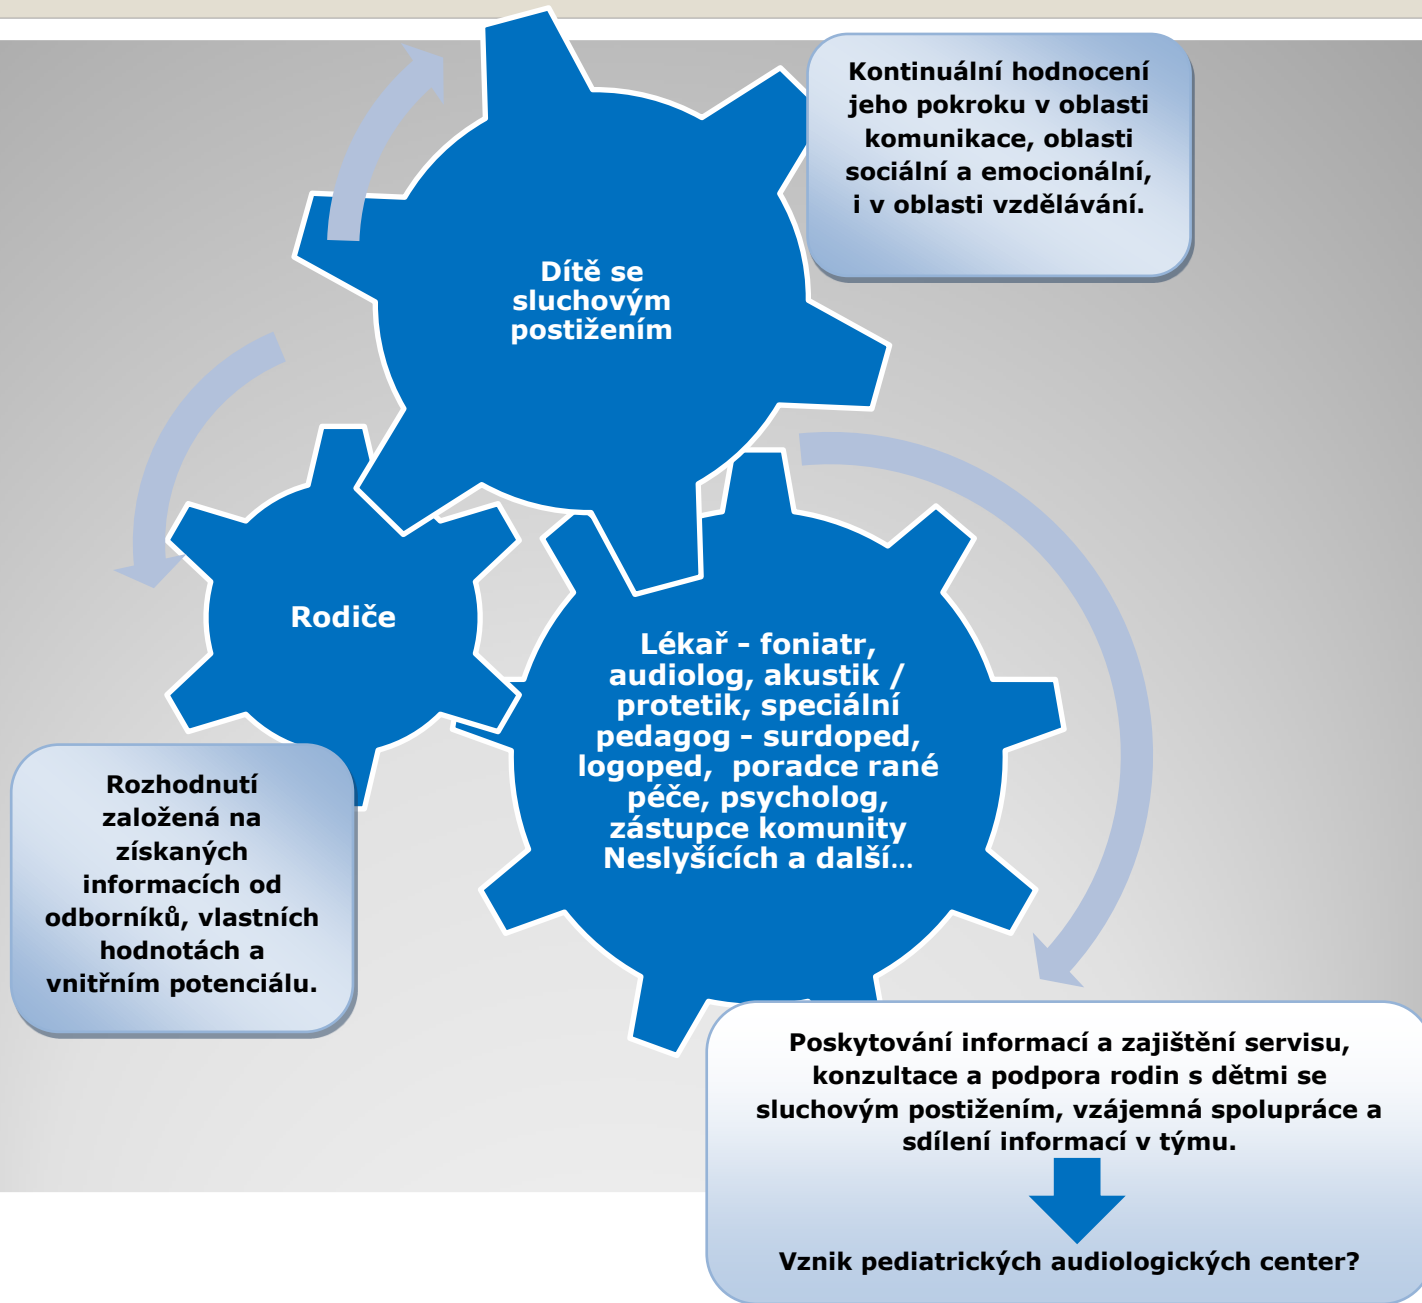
Dítě se sluchovým postižením

Kontinuální hodnocení jeho pokroku v oblasti komunikace, oblasti sociální a emocionální, i v oblasti vzdělávání.

Rodiče

Lékař - foniatr, audiolog, akustik / protetik, speciální pedagog - surdoped, logoped, poradce rané péče, psycholog, zástupce komunity Neslyšících a další…

Rozhodnutí založená na získaných informacích od odborníků, vlastních hodnotách a vnitřním potenciálu.

Poskytování informací a zajištění servisu, konzultace a podpora rodin s dětmi se sluchovým postižením, vzájemná spolupráce a sdílení informací v týmu.

Vznik pediatrických audiologických center?